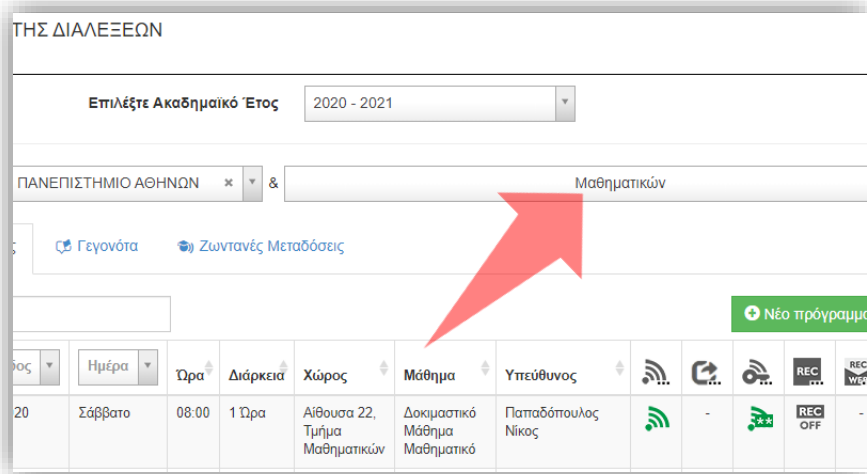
ΤΗΣ ΔΙΑΛΕΞΕΩΝ

Επιλέξτε Ακαδημαϊκό Έτος 2020 - 2021

ΠΑΝΕΠΙΣΤΗΜΙΟ ΑΘΗΝΩΝ × & Μαθηματικών

Γεγονότα Ζωντανές Μεταδόσεις

Νέο πρόγραμμα

| ος | Ημέρα | Ώρα | Διάρκεια | Χώρος | Μάθημα | Υπεύθυνος | | | | REC | REC |
|---|---|---|---|---|---|---|---|---|---|---|---|
| 20 | Σάββατο | 08:00 | 1 Ώρα | Αίθουσα 22, Τμήμα Μαθηματικών | Δοκιμαστικό Μάθημα Μαθηματικό | Παπαδόπουλος Νίκος | | - | | REC OFF | - |